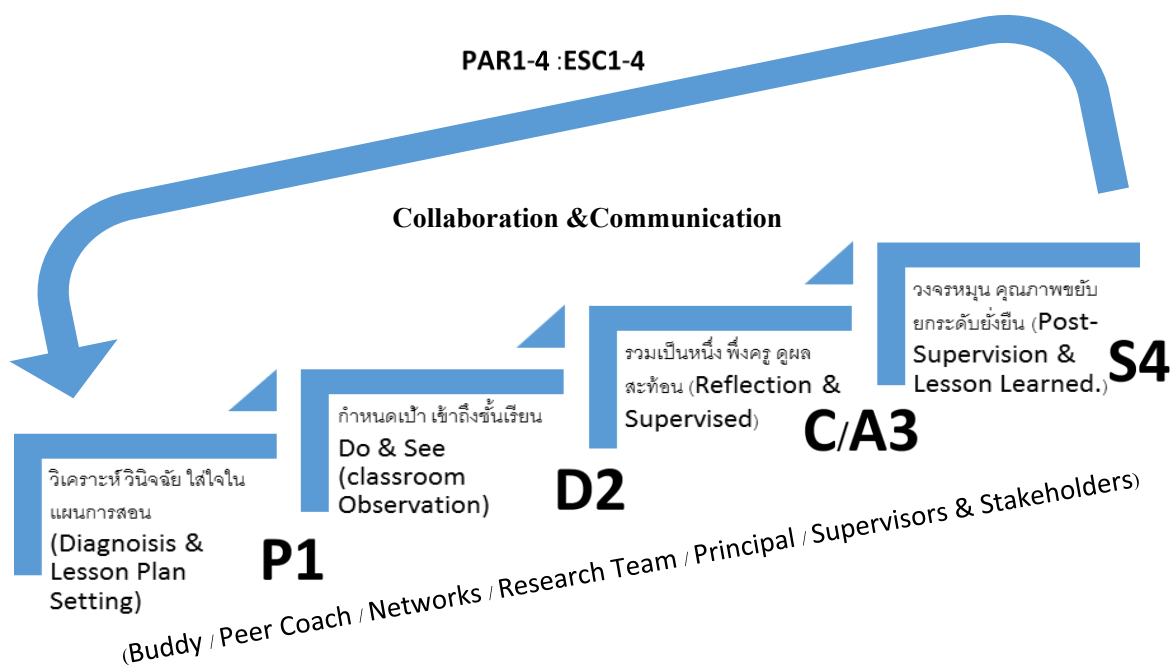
PAR1-4 :ESC1-4

Collaboration &Communication

วิเคราะห์วินิจฉัย ใส่ใจในแผนการสอน (Diagnoisis & Lesson Plan Setting)

P1

กำหนดเป้า เข้าถึงชั้นเรียน Do & See (classroom Observation)

D2

รวมเป็นหนึ่ง พึ่งครู ดูผลสะท้อน (Reflection & Supervised)

C/A3

วงจรหมุน คุณภาพขยับ ยกระดับยั่งยืน (Post-Supervision & Lesson Learned.)

S4

(Buddy / Peer Coach / Networks / Research Team / Principal / Supervisors & Stakeholders)